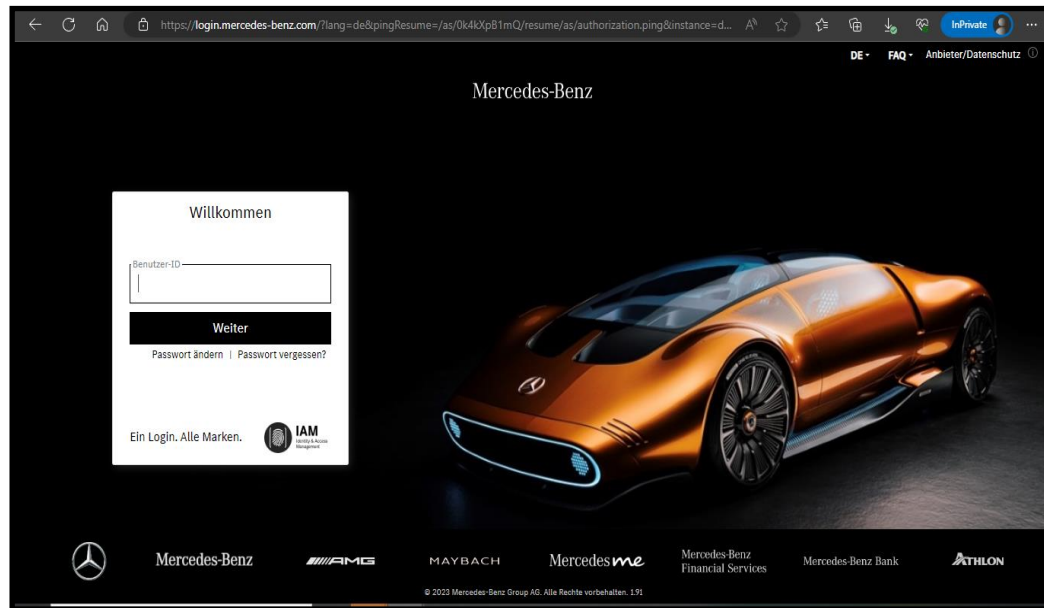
https://login.mercedes-benz.com/?lang=de&pingResume=/as/0k4kXpB1mQ/resume/as/authorization.ping&instance=d...

InPrivate

DE FAQ Anbieter/Datenschutz

Mercedes-Benz

Willkommen

Benutzer-ID

Weiter

Passwort ändern | Passwort vergessen?

Ein Login. Alle Marken.

IAM
Identity & Access Management

Mercedes-Benz AMG MAYBACH Mercedes me Mercedes-Benz Financial Services Mercedes-Benz Bank ATHLON

© 2023 Mercedes-Benz Group AG. Alle Rechte vorbehalten. 1.91